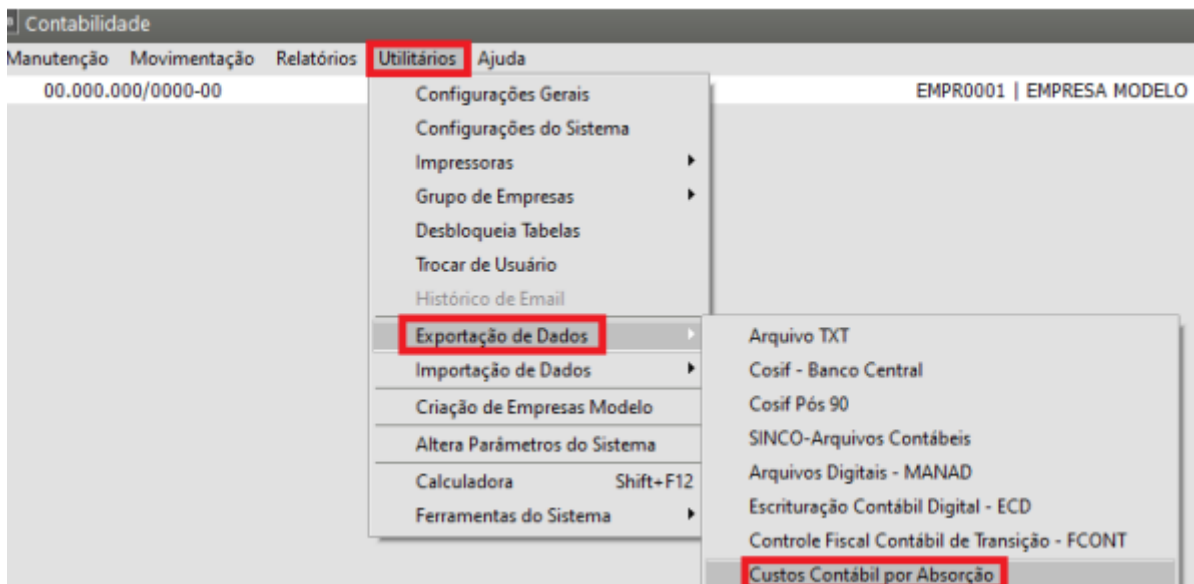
Contabilidade

Manutenção Movimentação Relatórios Utilitários Ajuda

00.000.000/0000-00

EMPR0001 | EMPRESA MODELO

Configurações Gerais
Configurações do Sistema
Impressoras
Grupo de Empresas
Desbloqueia Tabelas
Trocar de Usuário
Histórico de Email
Exportação de Dados
Importação de Dados
Criação de Empresas Modelo
Altera Parâmetros do Sistema
Calculadora Shift+F12
Ferramentas do Sistema

Arquivo TXT
Cosif - Banco Central
Cosif Pós 90
SINCO-Arquivos Contábeis
Arquivos Digitais - MANAD
Escrituração Contábil Digital - ECD
Controle Fiscal Contábil de Transição - FCONT
Custos Contábil por Absorção